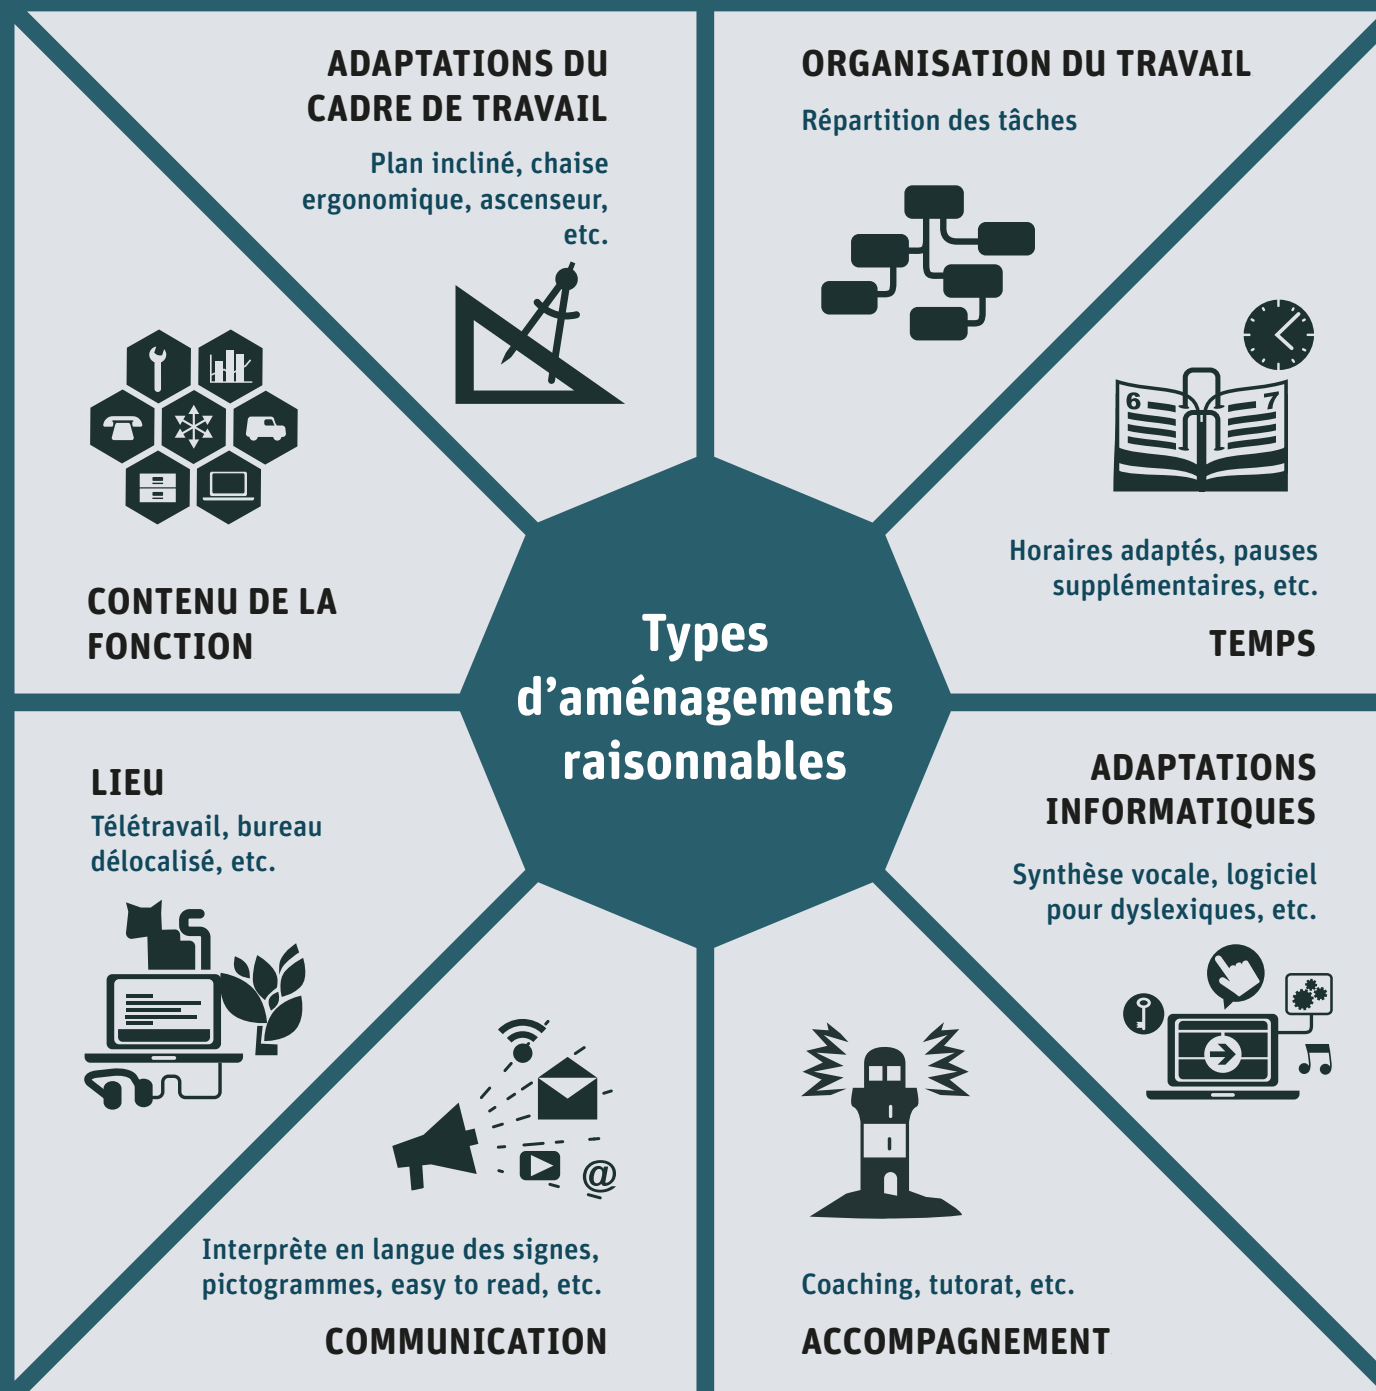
ADAPTATIONS DU CADRE DE TRAVAIL

Plan incliné, chaise ergonomique, ascenseur, etc.

ORGANISATION DU TRAVAIL

Répartition des tâches

CONTENU DE LA FONCTION

Types d'aménagements raisonnables

6

7

Horaires adaptés, pauses supplémentaires, etc.

TEMPS

LIEU

Télétravail, bureau délocalisé, etc.

ADAPTATIONS INFORMATIQUES

Synthèse vocale, logiciel pour dyslexiques, etc.

@

Interprète en langue des signes, pictogrammes, easy to read, etc.

COMMUNICATION

Coaching, tutorat, etc.

ACCOMPAGNEMENT